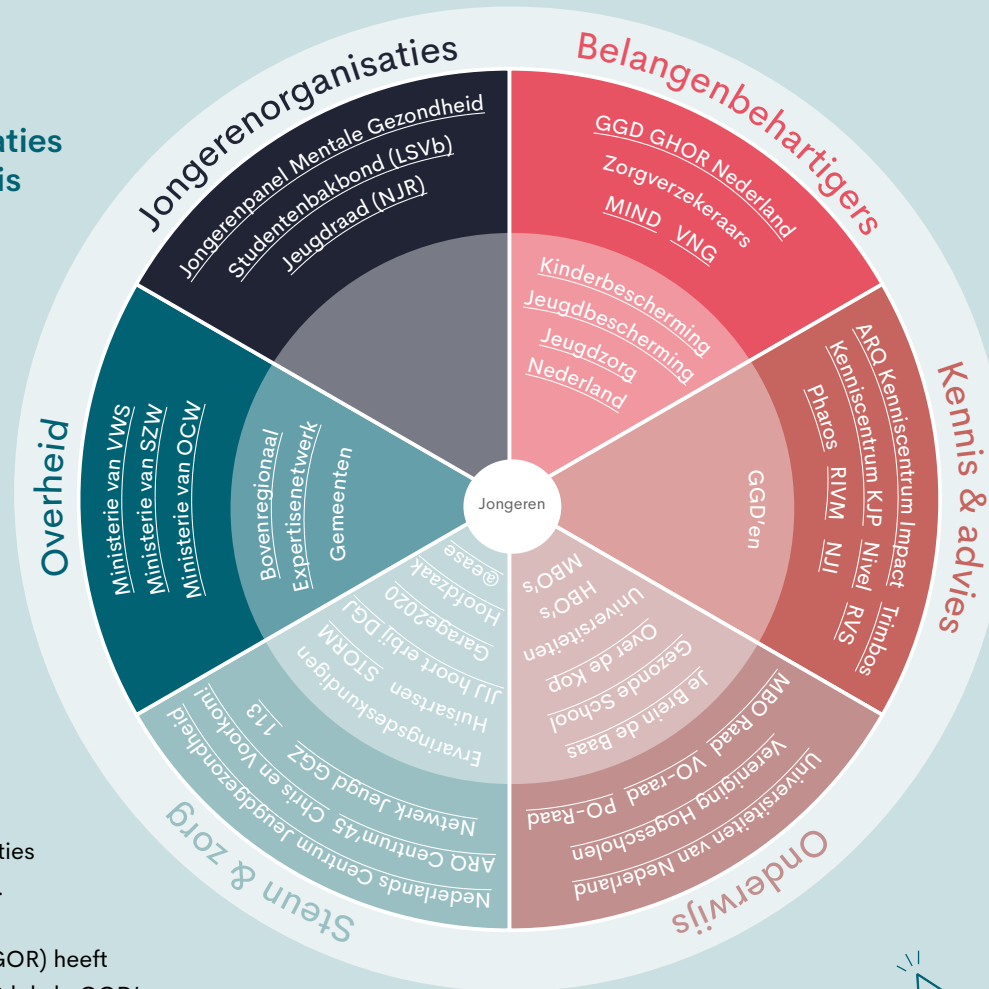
ties
is

Jongerenorganisaties
Jongerenpanel Mentale Gezondheid
Studentenbakbond (LSVb)
Jeugdraad (NJR)

Belangenbehartigers
GGD GHOR Nederland
Zorgverzekeraars
MIND VNG
Kinderbescherming
Jeugdbescherming
Jeugdzorg
Nederland

Kennis & advies
ARQ Kenniscentrum Impact
Kenniscentrum KJP
Pharos RIVM Nivel Trimbos
NJI RVS
GGD'en

Onderwijs
MBO Raad
Vereniging Hogescholen
Universiteiten van Nederland
PO-Raad VO-raad
Je Brein de Baas
Gezonde School
Over de Kop
Universiteiten
HBO's
MBO's

Steun & zorg
Nederlands Centrum Jeugdgezondheid
ARQ Centrum'45 Chris en Voorkomi!
Netwerk Jeugd GGZ 113
Ervaringsdeskundigen
Huisartsen STORM
JIJ hoort erbij DGJ
Garage2020
Hoofdzaak
@ease

Overheid
Ministerie van VWS
Ministerie van SZW
Ministerie van OCW
Bovenregionaal Expertisenetwerk
Gemeenten

Jongeren

ties
GOR) heeft